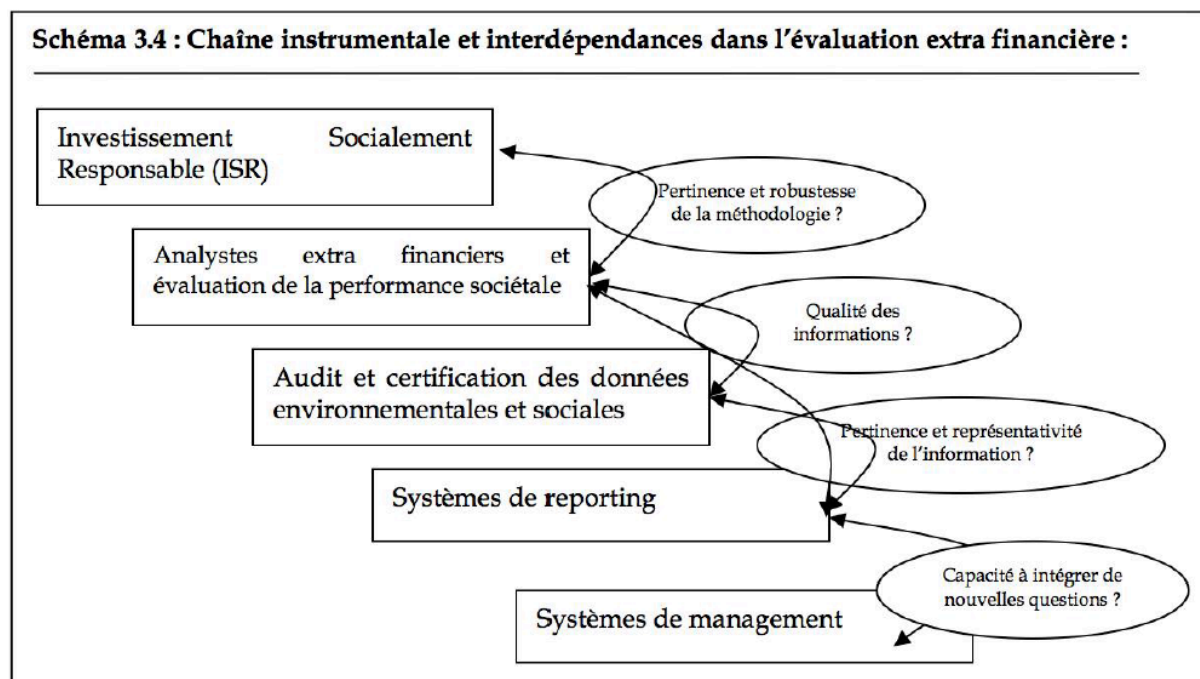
Schéma 3.4 : Chaîne instrumentale et interdépendances dans l'évaluation extra financière :

Investissement Socialement Responsable (ISR)

Pertinence et robustesse de la méthodologie ?

Analystes extra financiers et évaluation de la performance sociétale

Qualité des informations ?

Audit et certification des données environnementales et sociales

Pertinence et représentativité de l'information ?

Systèmes de reporting

Capacité à intégrer de nouvelles questions ?

Systèmes de management